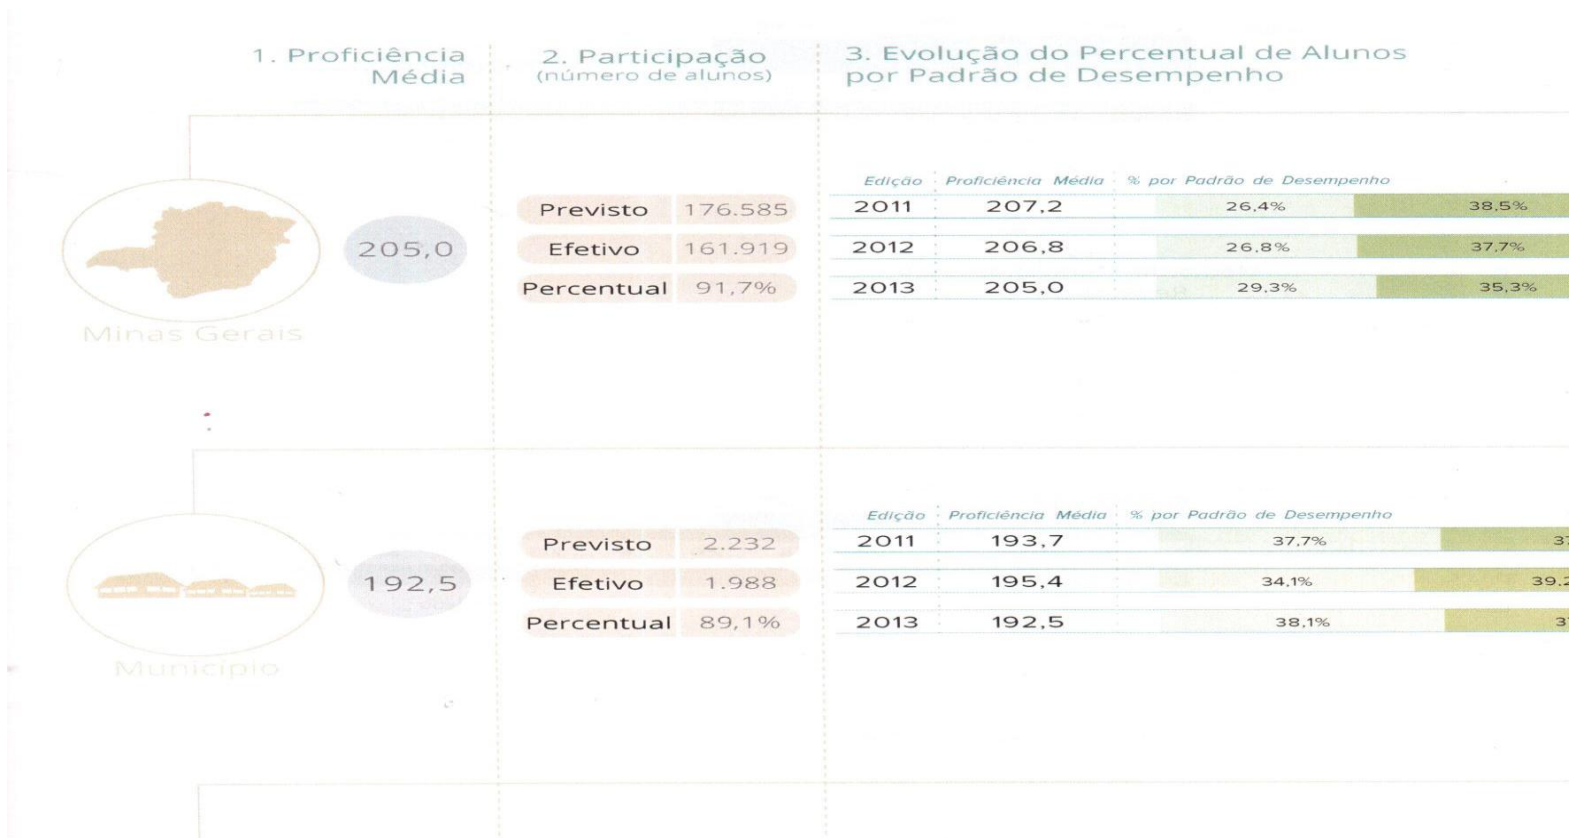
1. Proficiência Média

2. Participação
(número de alunos)

3. Evolução do Percentual de Alunos por Padrão de Desempenho

Minas Gerais

205,0

| Previsto | 176.585 |
|---|---|
| Efetivo | 161.919 |
| Percentual | 91,7% |

| Edição | Proficiência Média | % por Padrão de Desempenho | |
|---|---|---|---|
| 2011 | 207,2 | 26,4% | 38,5% |
| 2012 | 206,8 | 26,8% | 37,7% |
| 2013 | 205,0 | 29,3% | 35,3% |

Município

192,5

| Previsto | 2.232 |
|---|---|
| Efetivo | 1.988 |
| Percentual | 89,1% |

| Edição | Proficiência Média | % por Padrão de Desempenho | |
|---|---|---|---|
| 2011 | 193,7 | 37,7% | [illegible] |
| 2012 | 195,4 | 34,1% | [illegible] |
| 2013 | 192,5 | 38,1% | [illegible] |